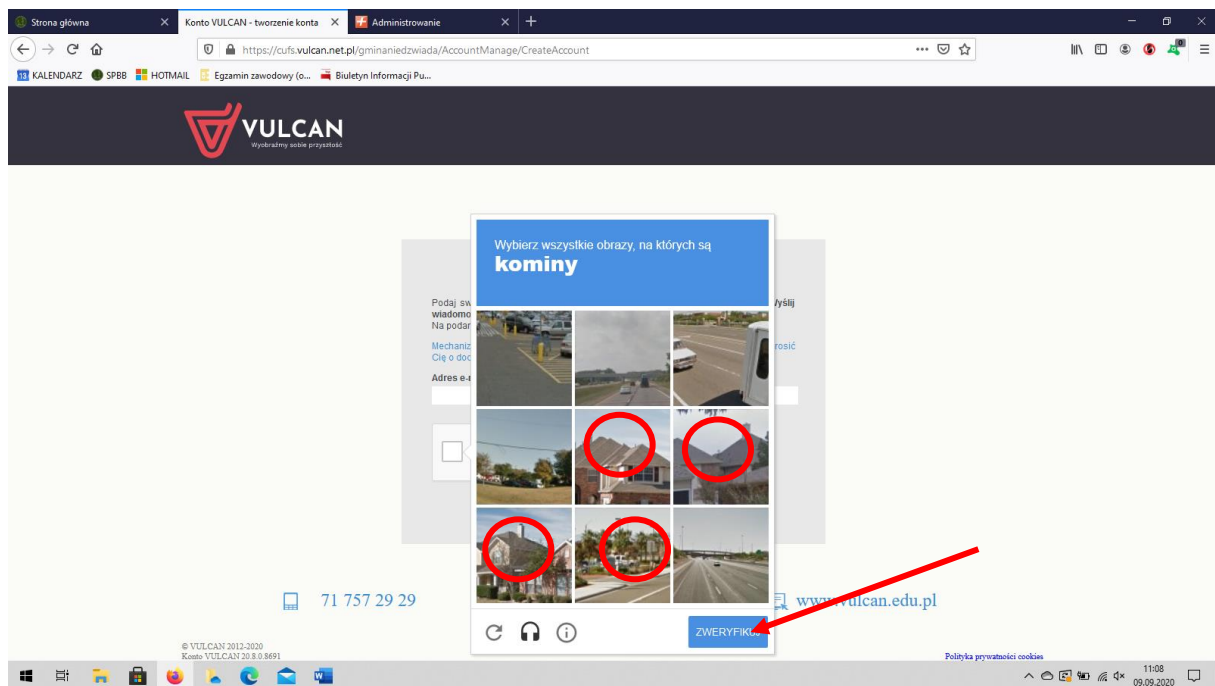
Strona główna
Konto VULCAN - tworzenie konta
Administrowanie
https://cufs.vulcan.net.pl/gminaniedzwiada/AccountManage/CreateAccount
KALENDARZ SPBB HOTMAIL Egzamin zawodowy (o... Biuletyn Informacji Pu...

VULCAN
Wyobraźmy sobie przyszłość

Podaj sw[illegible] wyślij wiadomo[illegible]
Na podan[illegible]
Mechaniz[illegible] prosić Cię o doc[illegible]
Adres e-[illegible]

Wybierz wszystkie obrazy, na których są
kominy

ZWERYFIKU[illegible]

71 757 29 29
www.vulcan.edu.pl

© VULCAN 2012-2020
Konto VULCAN 20.8.0.8691

Polityka prywatności cookies

11:08
09.09.2020